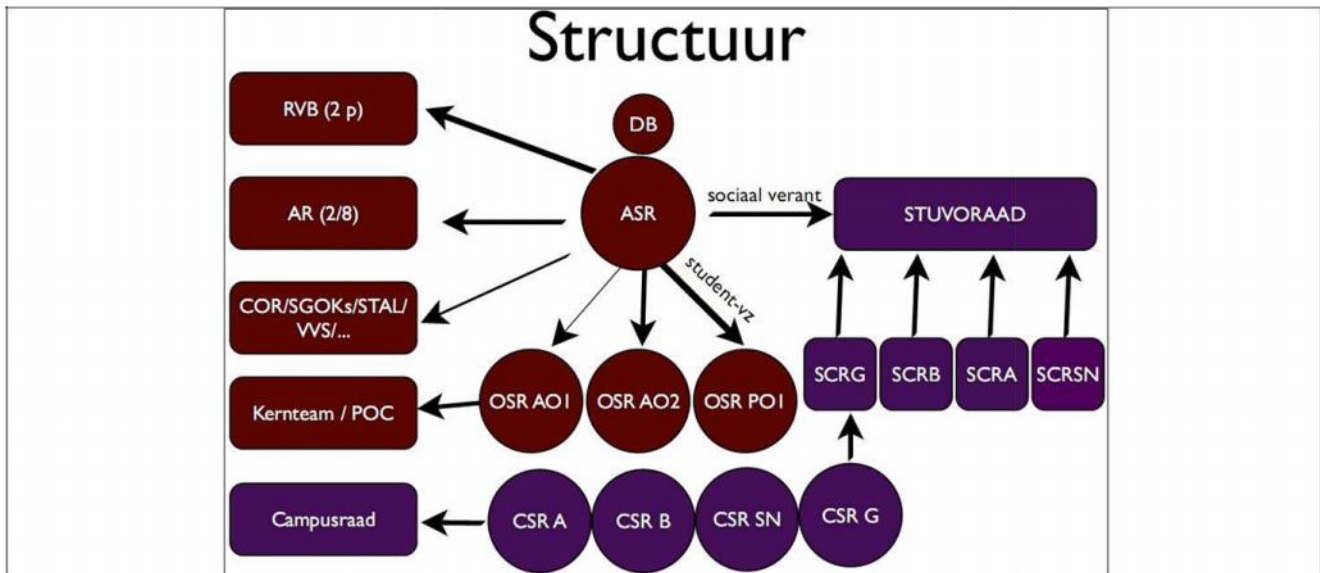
Structuur

RVB (2 p)

DB

ASR

AR (2/8)

sociaal verant

STUVORAAD

student-vz

COR/SGOKs/STAL/VVS/...

SCRG

SCRB

SCRA

SCRSN

Kernteam / POC

OSR AO1

OSR AO2

OSR PO1

Campusraad

CSR A

CSR B

CSR SN

CSR G